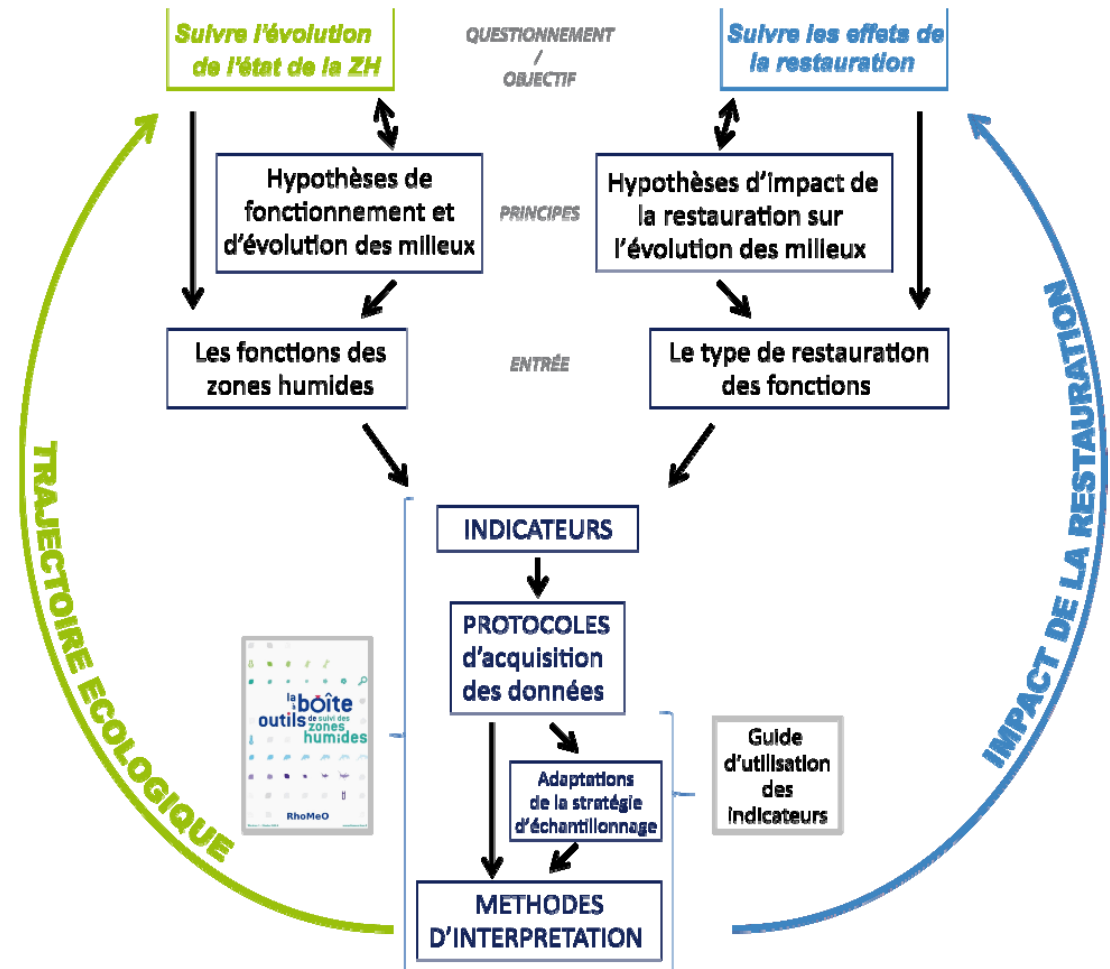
Suivre l'évolution de l'état de la ZH

QUESTIONNEMENT / OBJECTIF

Suivre les effets de la restauration

Hypothèses de fonctionnement et d'évolution des milieux

PRINCIPES

Hypothèses d'impact de la restauration sur l'évolution des milieux

Les fonctions des zones humides

ENTRÉE

Le type de restauration des fonctions

TRAJECTOIRE ECOLOGIQUE

IMPACT DE LA RESTAURATION

INDICATEURS

PROTOCOLES d'acquisition des données

la boîte à outils de suivi des zones humides

RhoMeO

Guide d'utilisation des indicateurs

Adaptations de la stratégie d'échantillonnage

METHODES D'INTERPRETATION